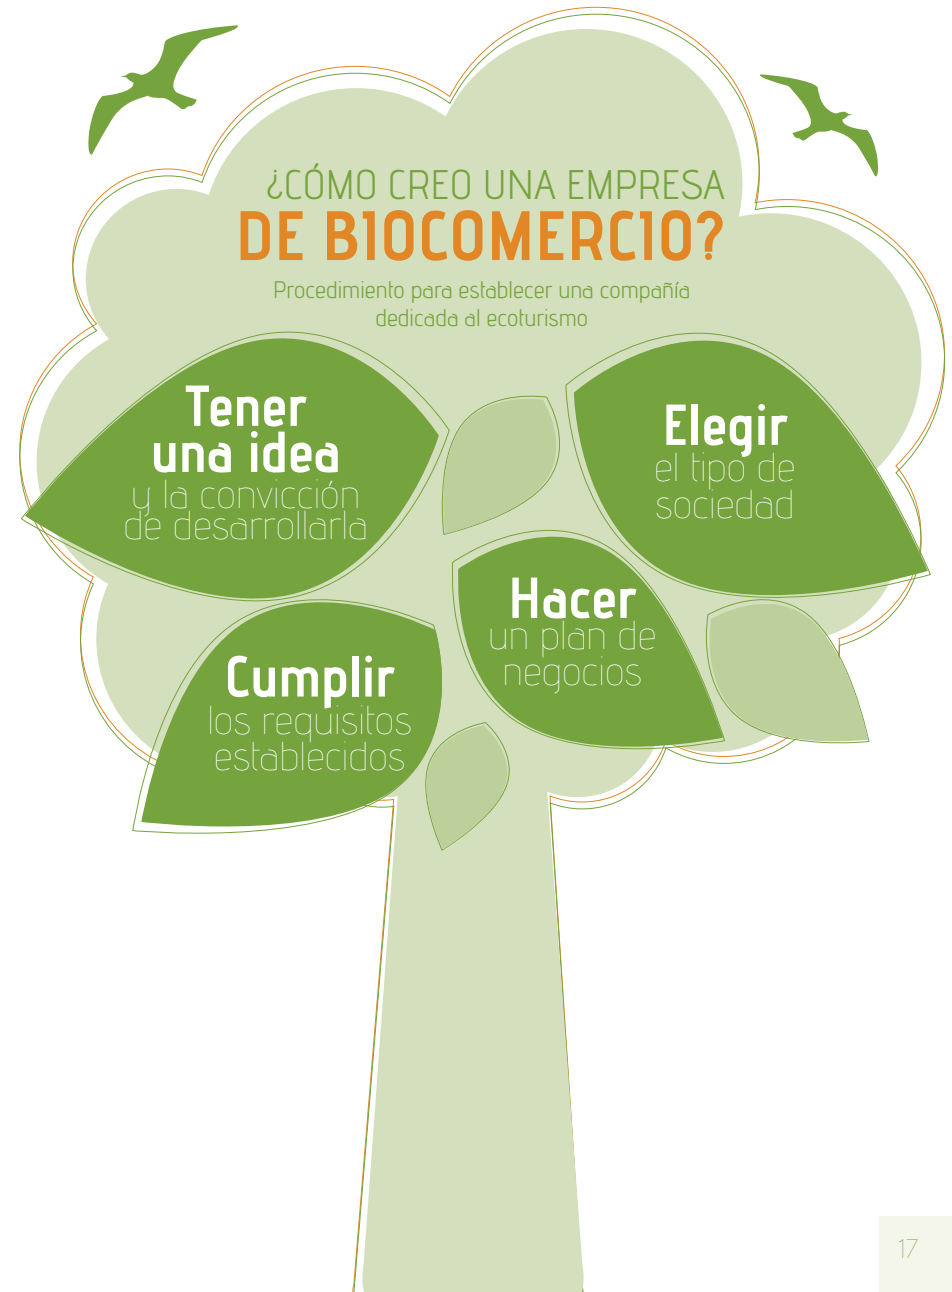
¿CÓMO CREO UNA EMPRESA
DE BIOCOMERCIO?

Procedimiento para establecer una compañía dedicada al ecoturismo

Tener una idea
y la convicción de desarrollarla

Elegir
el tipo de sociedad

Hacer
un plan de negocios

Cumplir
los requisitos establecidos

17